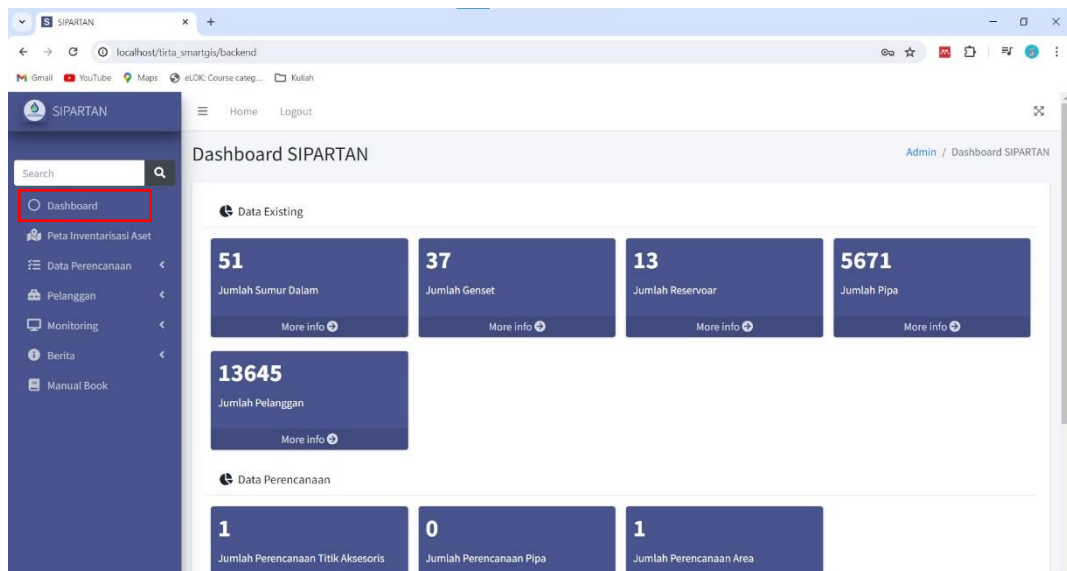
SIPARTAN
localhost/tirta_smartgis/backend
Gmail YouTube Maps eLOK: Course categ... Kuliah

SIPARTAN
Home Logout
Search
Dashboard
Peta Inventarisasi Aset
Data Perencanaan
Pelanggan
Monitoring
Berita
Manual Book

Dashboard SIPARTAN
Admin / Dashboard SIPARTAN

Data Existing

51
Jumlah Sumur Dalam
More info

37
Jumlah Genset
More info

13
Jumlah Reservoar
More info

5671
Jumlah Pipa
More info

13645
Jumlah Pelanggan
More info

Data Perencanaan

1
Jumlah Perencanaan Titik Aksesoris

0
Jumlah Perencanaan Pipa

1
Jumlah Perencanaan Area